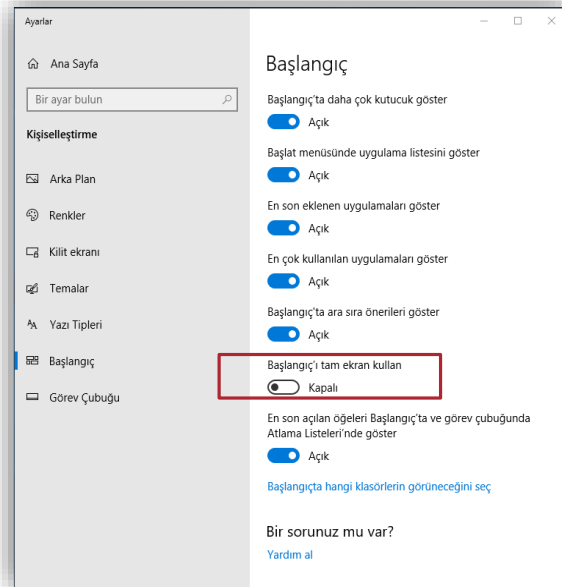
Ayarlar

Ana Sayfa

Bir ayar bulun

Kişiselleştirme

Arka Plan

Renkler

Kilit ekranı

Temalar

Yazı Tipleri

Başlangıç

Görev Çubuğu

Başlangıç

Başlangıç'ta daha çok kutucuk göster

Açık

Başlat menüsünde uygulama listesini göster

Açık

En son eklenen uygulamaları göster

Açık

En çok kullanılan uygulamaları göster

Açık

Başlangıç'ta ara sıra önerileri göster

Açık

Başlangıç'ı tam ekran kullan

Kapalı

En son açılan öğeleri Başlangıç'ta ve görev çubuğunda Atlama Listeleri'nde göster

Açık

Başlangıçta hangi klasörlerin görüneceğini seç

Bir sorunuz mu var?

Yardım al